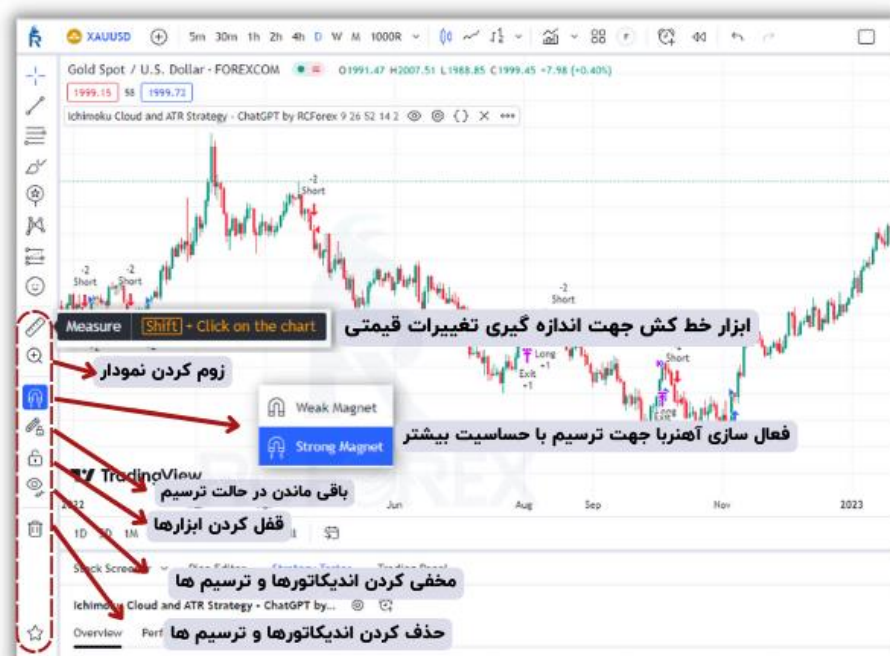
XAUUSD 5m 30m 1h 2h 4h D W M 1000R

Gold Spot / U.S. Dollar - FOREXCOM O1991.47 H2007.51 L1988.85 C1999.45 +7.98 (+0.40%)

1999.15 58 1999.72

Ichimoku Cloud and ATR Strategy - ChatGPT by RCForex 9 26 52 14 2

-2 Short

-2 Short

-2 Short

-2 Short

Long +1

Exit +1

Short

Long

Exit

Measure Shift + Click on the chart

ابزار خط کش جهت اندازه گیری تغییرات قیمتی

زوم کردن نمودار

Weak Magnet

Strong Magnet

فعال سازی آهنربا جهت ترسیم با حساسیت بیشتر

TradingView

باقی ماندن در حالت ترسیم

Jun

Aug

Sep

Nov

2023

قفل کردن ابزارها

1D 5D 1M

Stock Screener

مخفی کردن اندیکاتورها و ترسیم ها

Ichimoku Cloud and ATR Strategy - ChatGPT by...

Overview Perf

حذف کردن اندیکاتورها و ترسیم ها